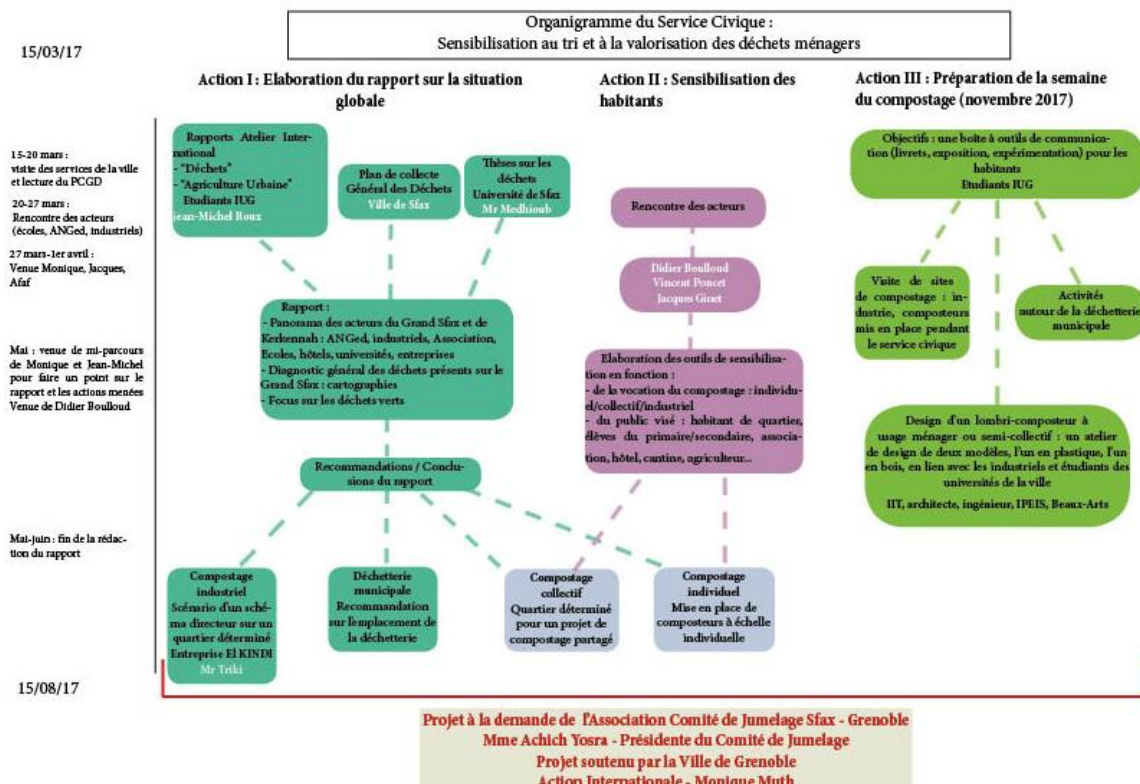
Organigramme du Service Civique :
Sensibilisation au tri et à la valorisation des déchets ménagers

15/03/17

Action I : Elaboration du rapport sur la situation globale

Action II : Sensibilisation des habitants

Action III : Préparation de la semaine du compostage (novembre 2017)

15-20 mars : vistie des services de la ville et lecture du PCGD

20-27 mars : Rencontre des acteurs (écoles, ANGed, industriels)

27 mars-1er avril : Venue Monique, Jacques, Afaf

Mai : venue de mi-parcours de Monique et Jean-Michel pour faire un point sur le rapport et les actions menées Venue de Didier Boulloud

Mai-juin : fin de la rédaction du rapport

Rapports Atelier International
- "Déchets"
- "Agriculture Urbaine"
Etudiants IUG
Jean-Michel Roux

Plan de collecte Général des Déchets
Ville de Sfax

Thèses sur les déchets
Université de Sfax
Mr Medhioub

Rapport :
- Panorama des acteurs du Grand Sfax et de Kerkennah : ANGed, industriels, Association, Ecoles, hôtels, universités, entreprises
- Diagnostic général des déchets présents sur le Grand Sfax : cartographies
- Focus sur les déchets verts

Recommandations / Conclusions du rapport

Compostage industriel
Scénario d'un schéma directeur sur un quartier déterminé
Entreprise El KINDI
Mr Triki

Déchetterie municipale
Recommandation sur l'emplacement de la déchetterie

Compostage collectif
Quartier déterminé pour un projet de compostage partagé

Compostage individuel
Mise en place de composteurs à échelle individuelle

Rencontre des acteurs

Didier Boulloud
Vincent Poncet
Jacques Ginet

Elaboration des outils de sensibilisation en fonction :
- de la vocation du compostage : individuel/collectif/industriel
- du public visé : habitant de quartier, élèves du primaire/secondaire, association, hôtel, cantine, agriculteur...

Objectifs : une boîte à outils de communication (livrets, exposition, expérimentation) pour les habitants
Etudiants IUG

Visite de sites de compostage : industrie, composteurs mis en place pendant le service civique

Activités autour de la déchetterie municipale

Design d'un lombri-composteur à usage ménager ou semi-collectif : un atelier de design de deux modèles, l'un en plastique, l'un en bois, en lien avec les industriels et étudiants des universités de la ville
IIT, architecte, ingénieur, IPEIS, Beaux-Arts

15/08/17

Projet à la demande de l'Association Comité de Jumelage Sfax - Grenoble
Mme Achich Yosra - Présidente du Comité de Jumelage
Projet soutenu par la Ville de Grenoble
Action Internationale - Monique Muth